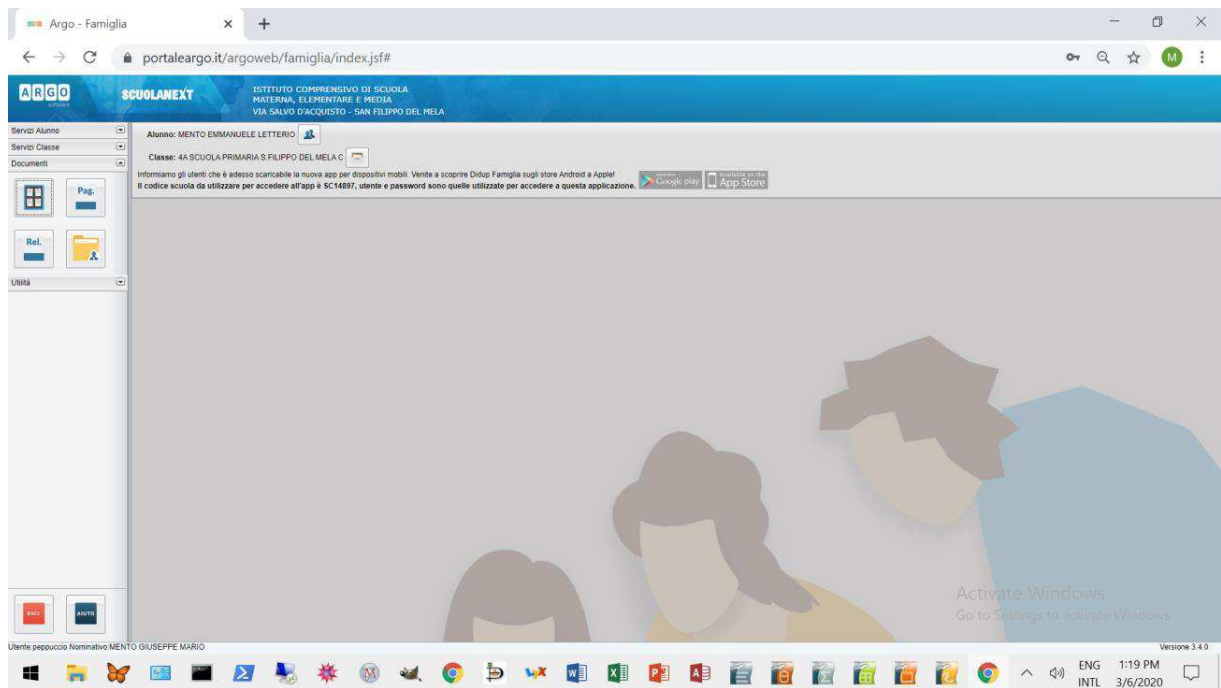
Argo - Famiglia

portaleargo.it/argoweb/famiglia/index.jsf#

M

ARGO software

SCUOLANEXT

ISTITUTO COMPRENSIVO DI SCUOLA MATERNA, ELEMENTARE E MEDIA
VIA SALVO D'ACQUISTO - SAN FILIPPO DEL MELA

Servizi Alunno

Servizi Classe

Documenti

Pag.

Rel.

Utilità

Alunno: MENTO EMMANUELE LETTERIO

Classe: 4A SCUOLA PRIMARIA S.FILIPPO DEL MELA C

Informiamo gli utenti che è adesso scaricabile la nuova app per dispositivi mobili. Venite a scoprire Didup Famiglia sugli store Android e Apple!
Il codice scuola da utilizzare per accedere all'app è SC14897, utente e password sono quelle utilizzate per accedere a questa applicazione.

Google play

App Store

Activate Windows
Go to Settings to activate Windows.

ESCI

AIUTO

Utente:peppuccio Nominativo:MENTO GIUSEPPE MARIO

Versione 3.4.0

ENG INTL

1:19 PM
3/6/2020